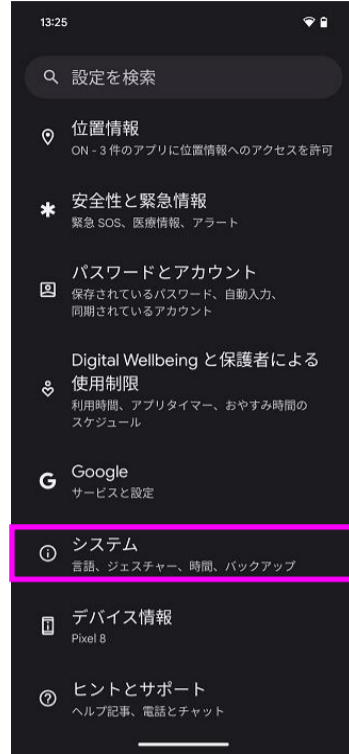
13:25

設定を検索

位置情報
ON - 3 件のアプリに位置情報へのアクセスを許可

安全性と緊急情報
緊急 SOS、医療情報、アラート

パスワードとアカウント
保存されているパスワード、自動入力、同期されているアカウント

Digital Wellbeing と保護者による使用制限
利用時間、アプリタイマー、おやすみ時間のスケジュール

Google
サービスと設定

システム
言語、ジェスチャー、時間、バックアップ

デバイス情報
Pixel 8

ヒントとサポート
ヘルプ記事、電話とチャット